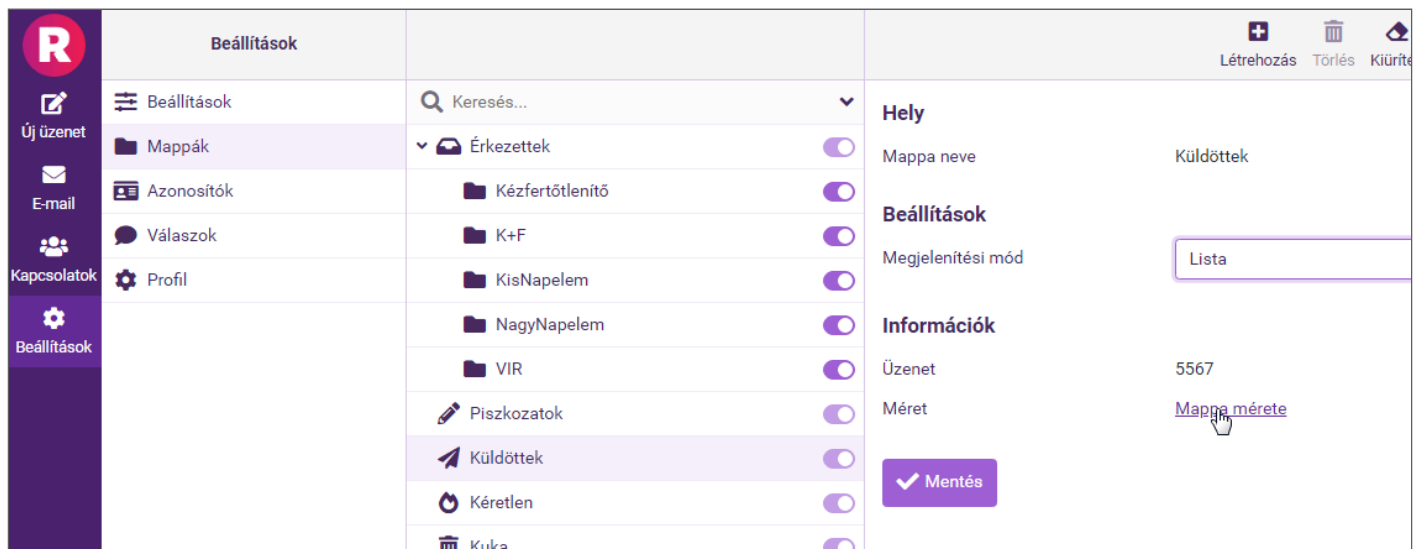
R

Új üzenet

E-mail

Kapcsolatok

Beállítások

Beállítások

Beállítások

Mappák

Azonosítók

Válaszok

Profil

Keresés...

Érkezettek

Kézfertőtlenítő

K+F

KisNapelem

NagyNapelem

VIR

Piszkozatok

Küldöttek

Kéretlen

Kuka

Létrehozás Törlés Kiüríte

Hely

Mappa neve Küldöttek

Beállítások

Megjelenítési mód Lista

Információk

Üzenet 5567

Méret Mappa mérete

Mentés